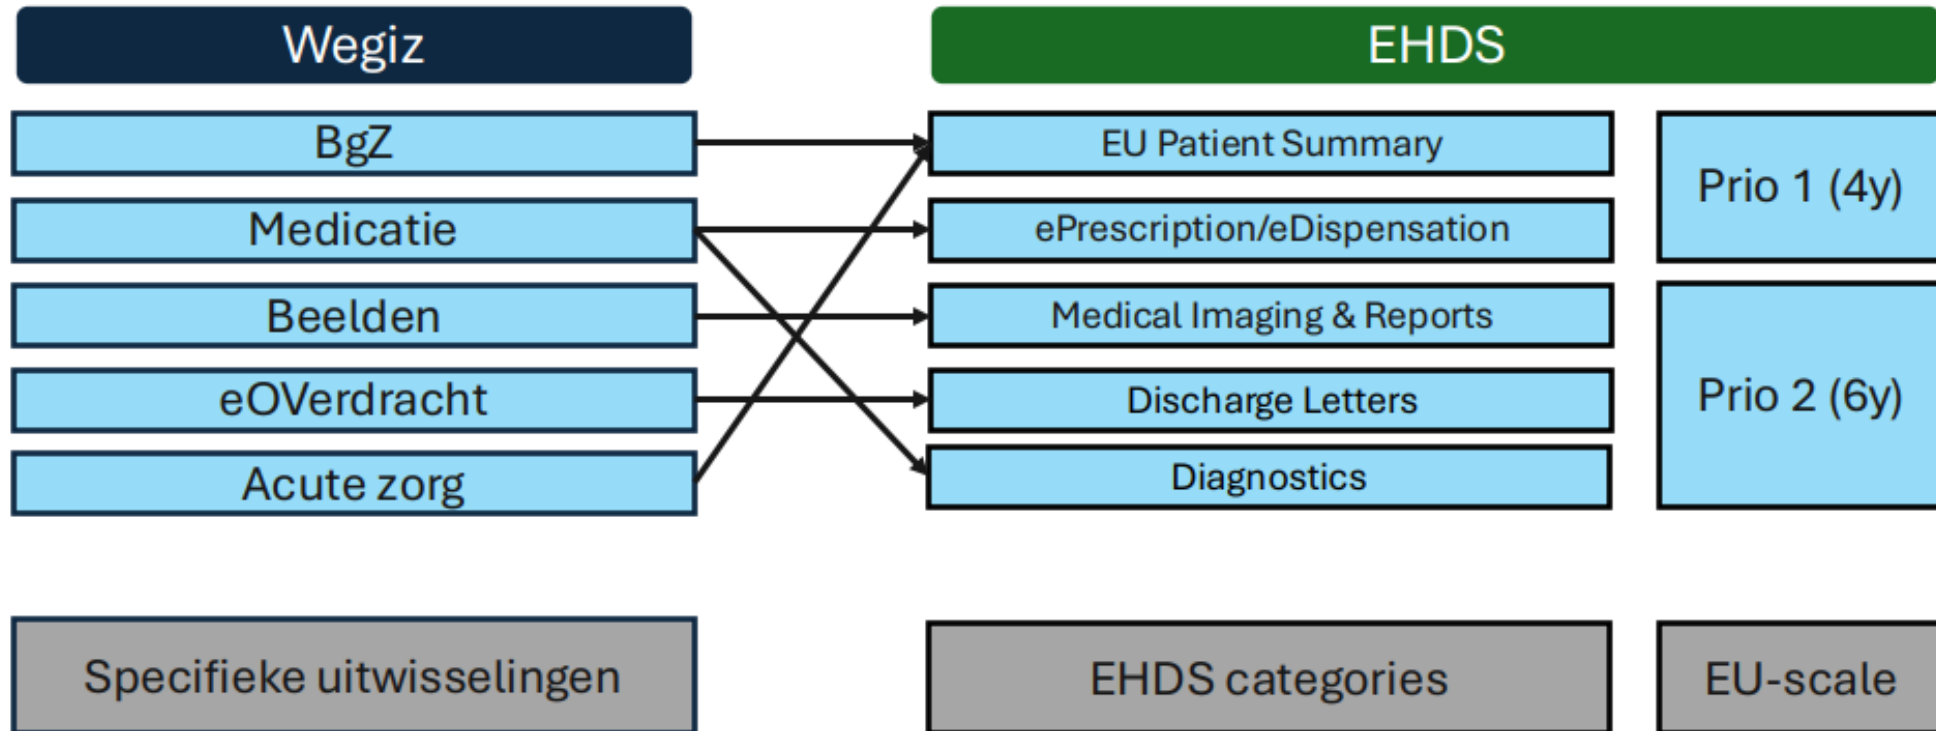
Wegiz

BgZ

Medicatie

Beelden

eOVerdracht

Acute zorg

EHDS

EU Patient Summary

ePrescription/eDispensation

Medical Imaging & Reports

Discharge Letters

Diagnostics

Prio 1 (4y)

Prio 2 (6y)

Specifieke uitwisselingen

EHDS categories

EU-scale